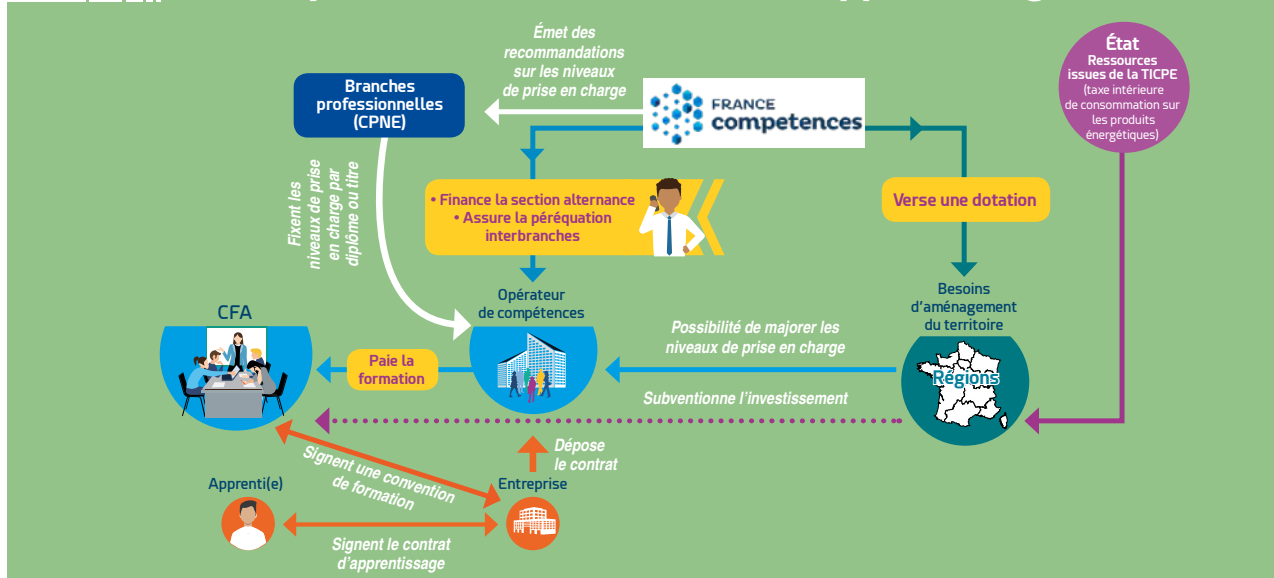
Émet des recommandations sur les niveaux de prise en charge

Branches professionnelles (CPNE)

FRANCE compétences

État
Ressources issues de la TICPE
(taxe intérieure de consommation sur les produits énergétiques)

Fixent les niveaux de prise en charge par diplôme ou titre

• Finance la section alternance
• Assure la péréquation interbranches

Verse une dotation

Opérateur de compétences

Besoins d'aménagement du territoire

CFA

Paie la formation

Possibilité de majorer les niveaux de prise en charge

Régions

Subventionne l'investissement

Dépose le contrat

Signent une convention de formation

Apprenti(e)

Entreprise

Signent le contrat d'apprentissage